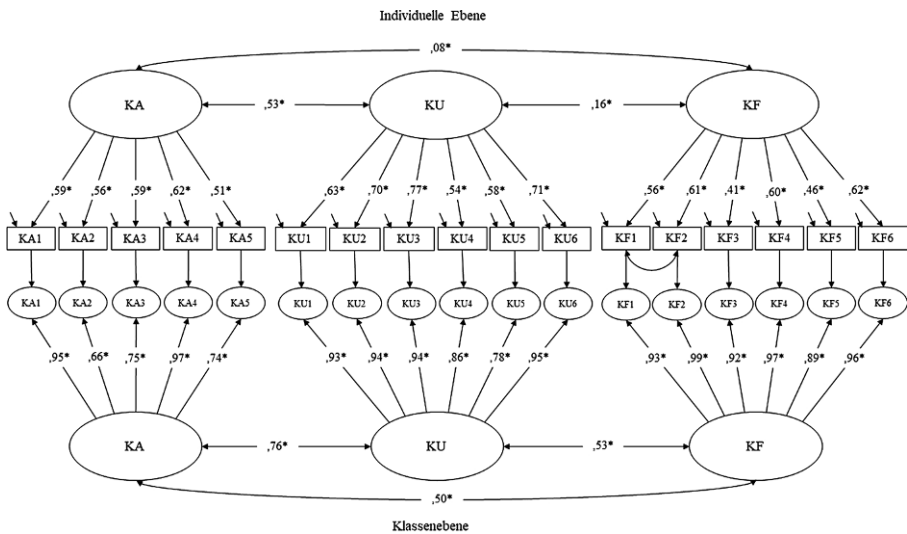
Individuelle Ebene

,08*

KA

,53*

KU

,16*

KF

,59*
,56*
,59*
,62*
,51*

,63*
,70*
,77*
,54*
,58*
,71*

,56*
,61*
,41*
,60*
,46*
,62*

KA1
KA2
KA3
KA4
KA5

KU1
KU2
KU3
KU4
KU5
KU6

KF1
KF2
KF3
KF4
KF5
KF6

KA1
KA2
KA3
KA4
KA5

KU1
KU2
KU3
KU4
KU5
KU6

KF1
KF2
KF3
KF4
KF5
KF6

,95*
,66*
,75*
,97*
,74*

,93*
,94*
,94*
,86*
,78*
,95*

,93*
,99*
,92*
,97*
,89*
,96*

KA

,76*

KU

,53*

KF

,50*

Klassenebene